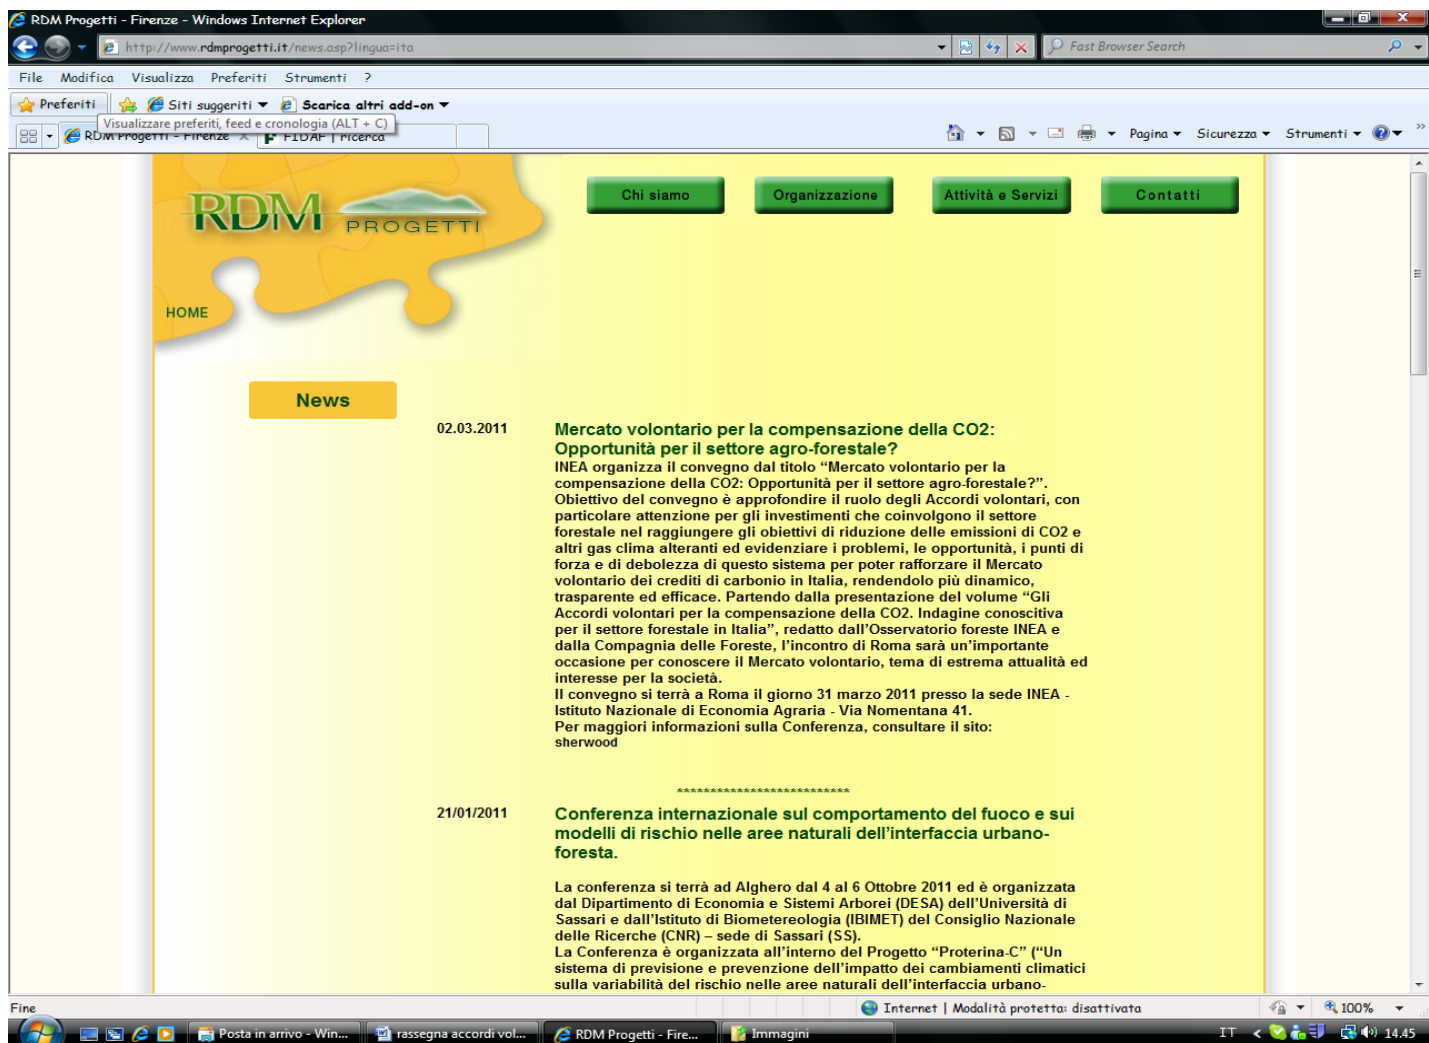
RDM Progetti - Firenze - Windows Internet Explorer

http://www.rdmprogetti.it/news.asp?lingua=ita

Fast Browser Search

File Modifica Visualizza Preferiti Strumenti ?

Preferiti Siti suggeriti Scarica altri add-on

Visualizzare preferiti, feed e cronologia (ALT + C)

RDM Progetti - Firenze FIDAF | Ricerca

Pagina Sicurezza Strumenti

RDM PROGETTI

Chi siamo Organizzazione Attività e Servizi Contatti

HOME

News

02.03.2011

Mercato volontario per la compensazione della CO2: Opportunità per il settore agro-forestale?

INEA organizza il convegno dal titolo “Mercato volontario per la compensazione della CO2: Opportunità per il settore agro-forestale?”. Obiettivo del convegno è approfondire il ruolo degli Accordi volontari, con particolare attenzione per gli investimenti che coinvolgono il settore forestale nel raggiungere gli obiettivi di riduzione delle emissioni di CO2 e altri gas clima alteranti ed evidenziare i problemi, le opportunità, i punti di forza e di debolezza di questo sistema per poter rafforzare il Mercato volontario dei crediti di carbonio in Italia, rendendolo più dinamico, trasparente ed efficace. Partendo dalla presentazione del volume “Gli Accordi volontari per la compensazione della CO2. Indagine conoscitiva per il settore forestale in Italia”, redatto dall’Osservatorio foreste INEA e dalla Compagnia delle Foreste, l’incontro di Roma sarà un’importante occasione per conoscere il Mercato volontario, tema di estrema attualità ed interesse per la società.
Il convegno si terrà a Roma il giorno 31 marzo 2011 presso la sede INEA - Istituto Nazionale di Economia Agraria - Via Nomentana 41.
Per maggiori informazioni sulla Conferenza, consultare il sito:
sherwood

****************************

21/01/2011

Conferenza internazionale sul comportamento del fuoco e sui modelli di rischio nelle aree naturali dell’interfaccia urbano-foresta.

La conferenza si terrà ad Alghero dal 4 al 6 Ottobre 2011 ed è organizzata dal Dipartimento di Economia e Sistemi Arborei (DESA) dell’Università di Sassari e dall’Istituto di Biometereologia (IBIMET) del Consiglio Nazionale delle Ricerche (CNR) – sede di Sassari (SS).
La Conferenza è organizzata all’interno del Progetto “Proterina-C” (“Un sistema di previsione e prevenzione dell’impatto dei cambiamenti climatici sulla variabilità del rischio nelle aree naturali dell’interfaccia urbano-

Fine Internet | Modalità protetta: disattivata 100%

Posta in arrivo - Win... rassegna accordi vol... RDM Progetti - Fire... Immagini IT 14.45